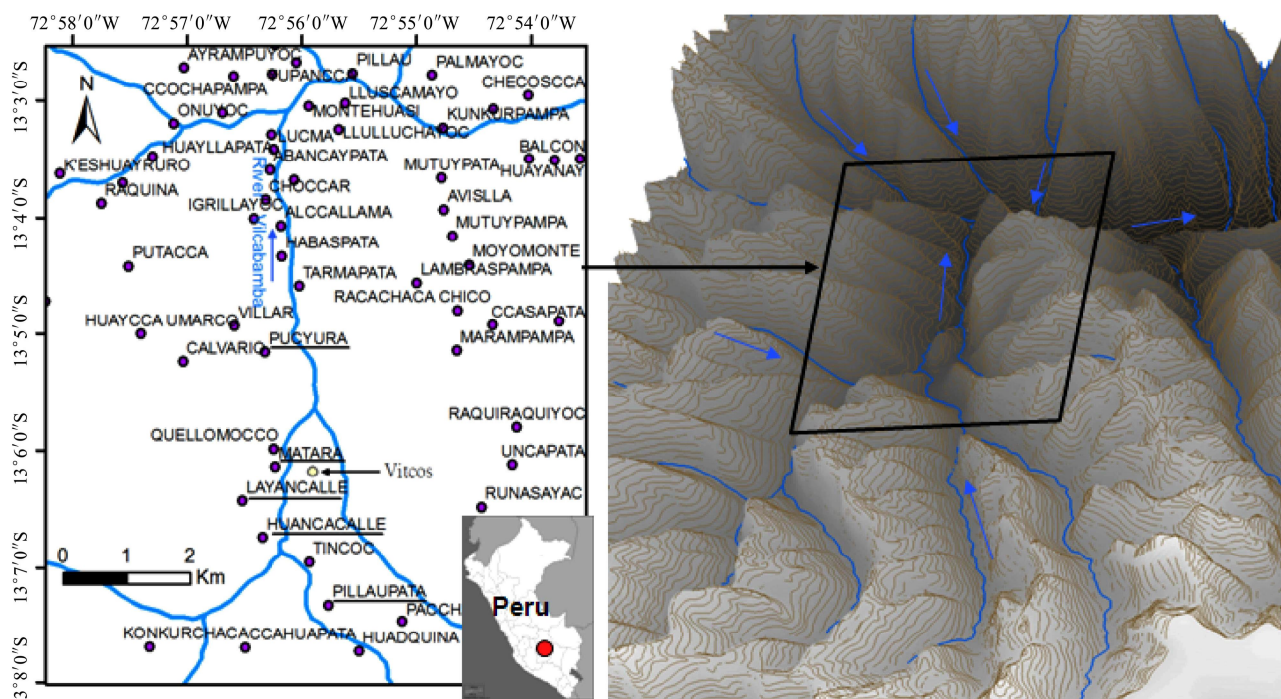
72°58′0″W 72°57′0″W 72°56′0″W 72°55′0″W 72°54′0″W

13°3′0″S
13°4′0″S
13°5′0″S
13°6′0″S
13°7′0″S
13°8′0″S

N

AYRAMPUYOC
CCOCHAPAMPA
UPANCCA
PILLAU
PALMAYOC
CHECOSCCA
ONUYOC
LLUSCAMAYO
MONTEHUASI
KUNKURPAMPA
LUCMA
LLULLUCHAYOC
BALCON
K'ESHUAYRURO
HUAYLLAPATA
ABANCAYPATA
MUTUYPATA
HUAYANAY
RAQUINA
CHOCCAR
AVISLLA
IGRILLAYOC
ALCCALLAMA
MUTUYPAMPA
HABASPATA
PUTACCA
MOYOMONTE
River Vilcabamba
TARMAPATA
LAMBRASPAMPA
RACACHACA CHICO
CCASAPATA
HUAYCCA UMARCO
VILLAR
PUCYURA
MARAMPAMPA
CALVARIO
RAQUIRAQUIYOC
QUELLOMOCCO
MATARA
UNCAPATA
Vitcos
LAYANCALLE
RUNASAYAC
HUANCACALLE
0 1 2 Km
TINCOC
PILLAUPATA
Peru
PACCH
KONKURCHACACCAHUAPATA
HUADQUINA